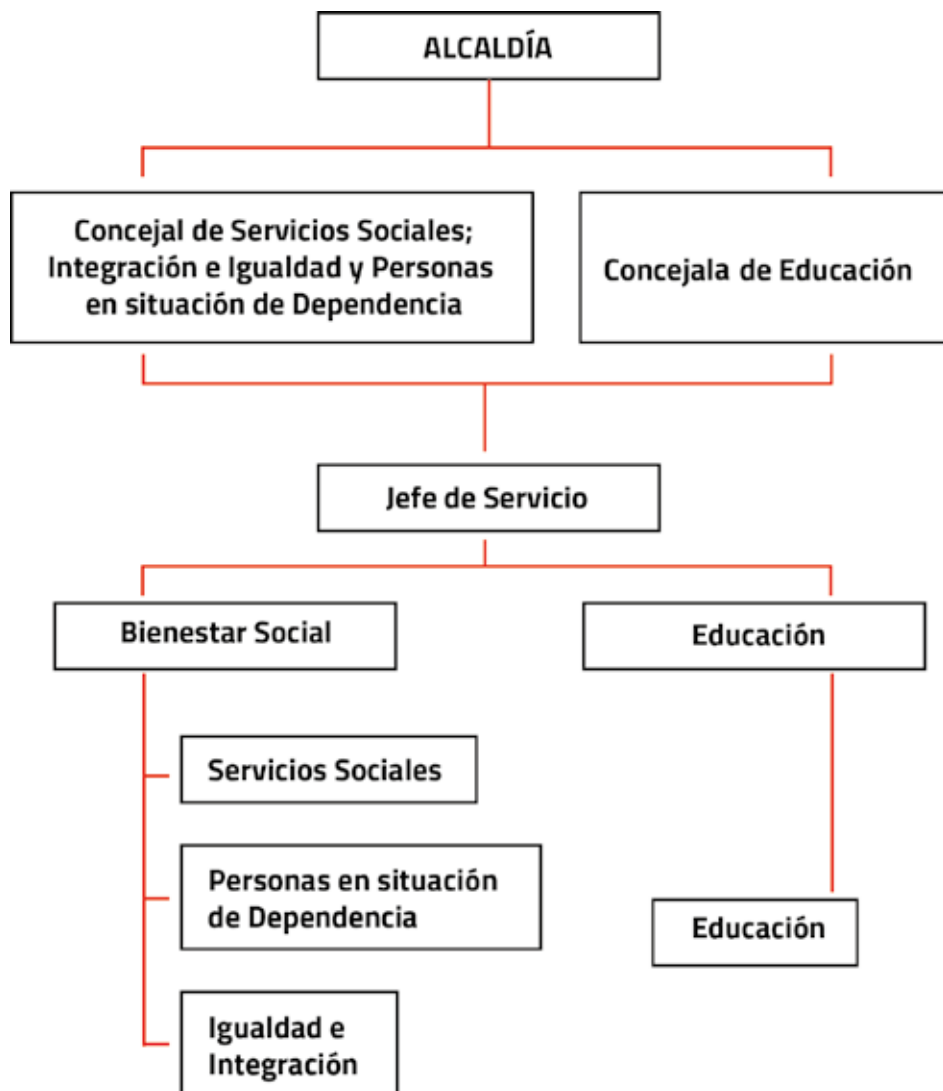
ALCALDÍA

Concejal de Servicios Sociales; Integración e Igualdad y Personas en situación de Dependencia

Concejala de Educación

Jefe de Servicio

Bienestar Social

Educación

Servicios Sociales

Personas en situación de Dependencia

Igualdad e Integración

Educación